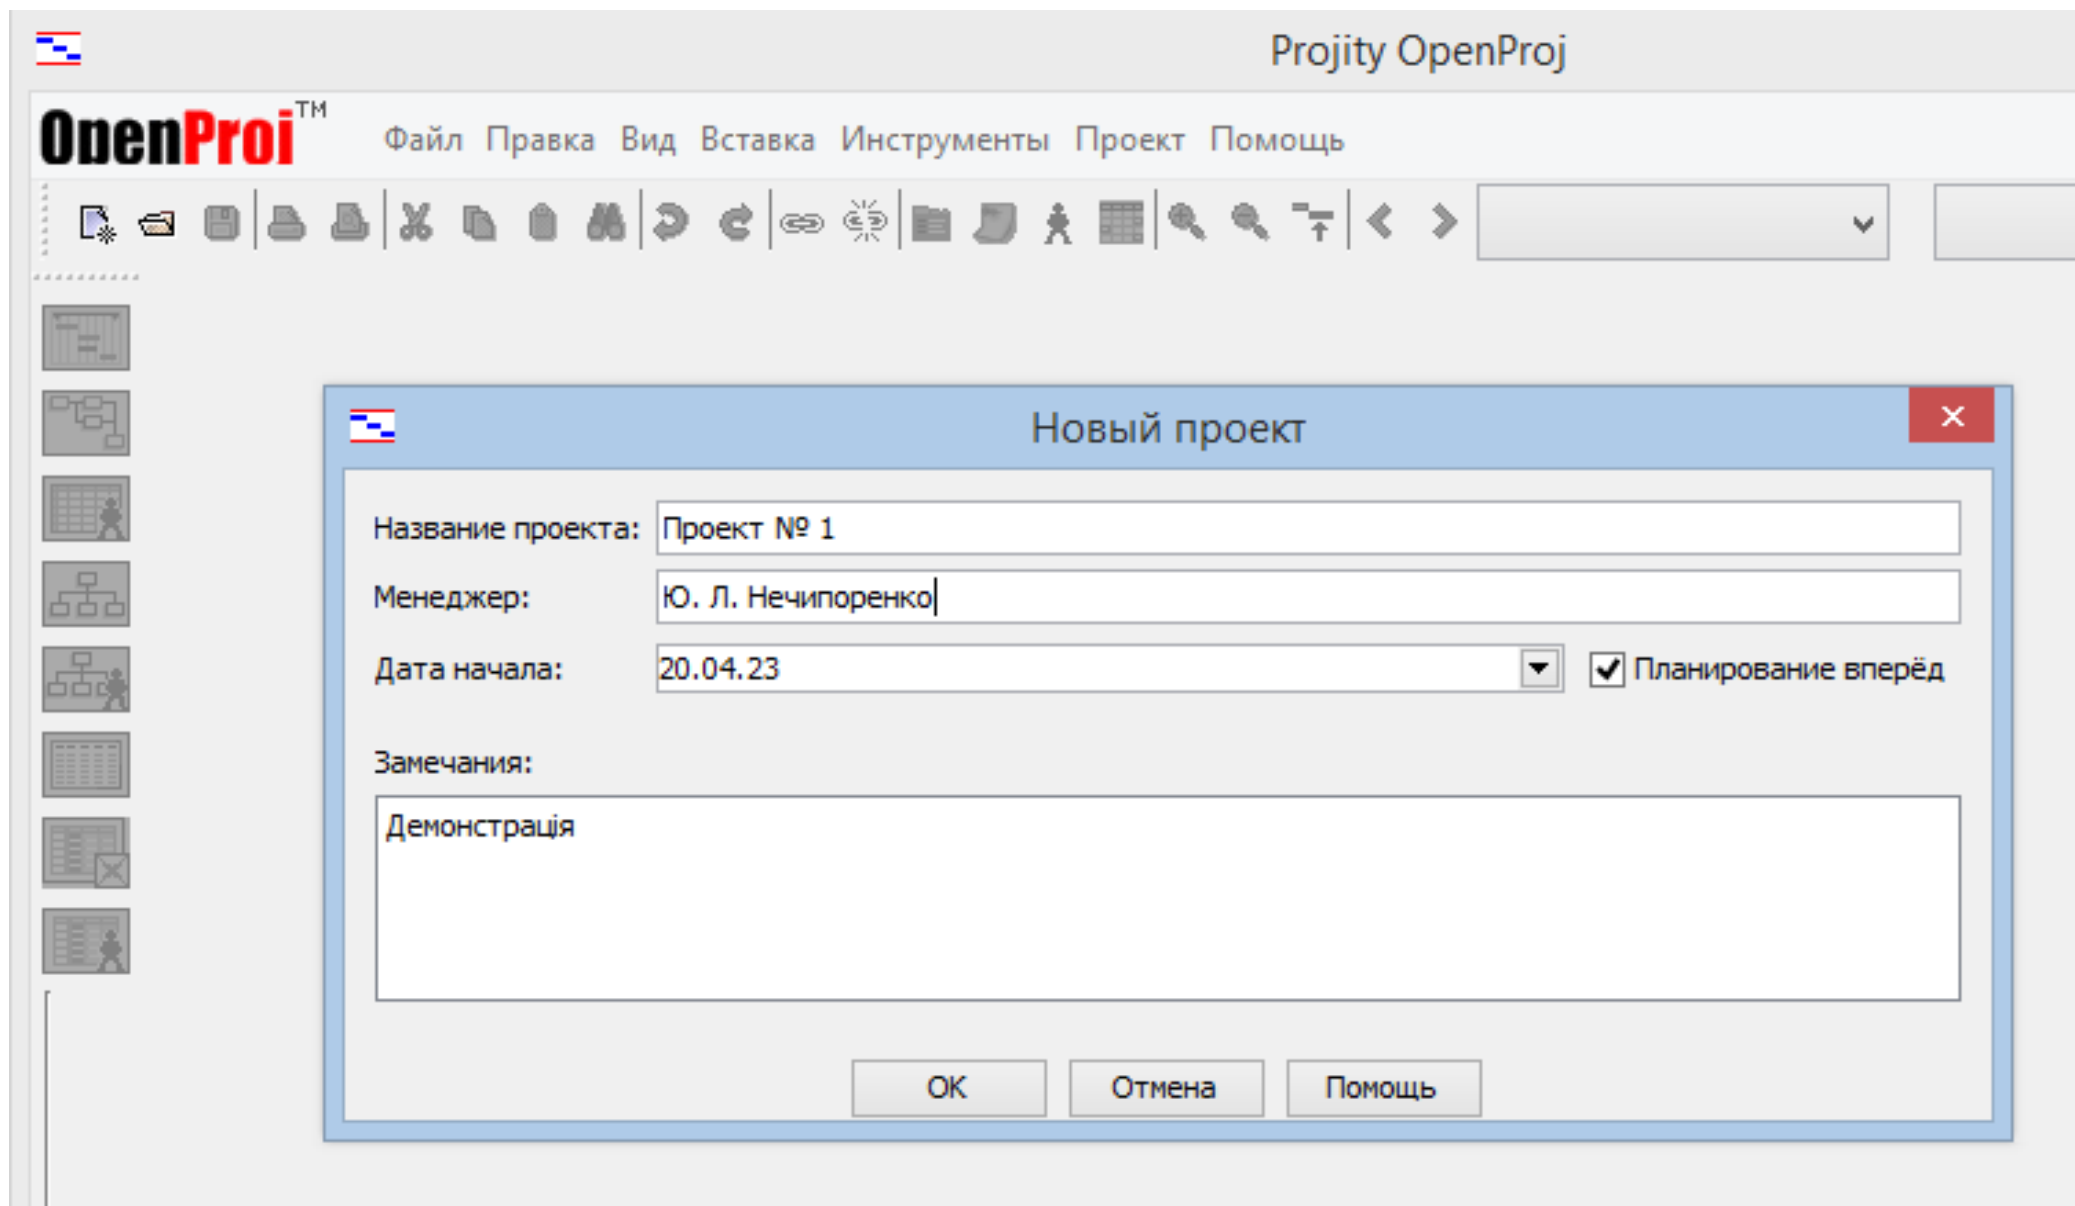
Projity OpenProj

OpenProj™

Файл Правка Вид Вставка Инструменты Проект Помощь

Новый проект

Название проекта: Проект № 1

Менеджер: Ю. Л. Нечипоренко

Дата начала: 20.04.23

Планирование вперёд

Замечания:

Демонстрація

OK Отмена Помощь